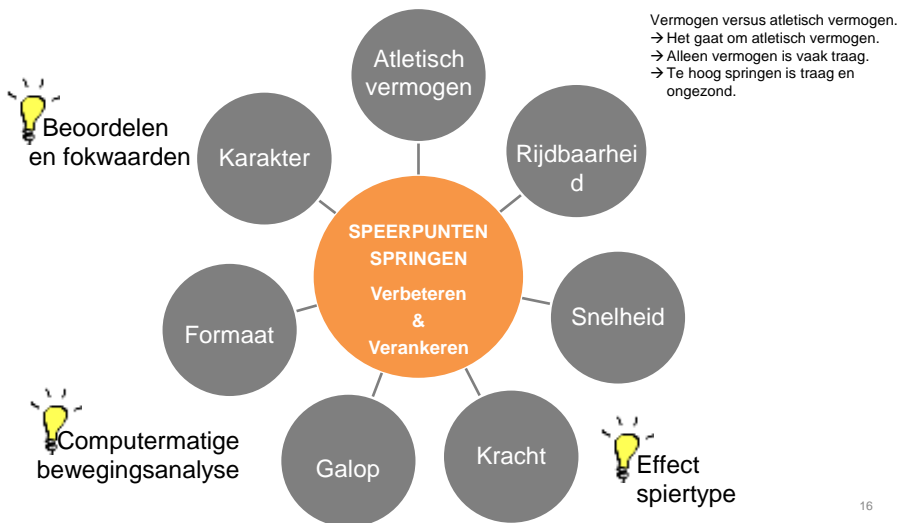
Vermogen versus atletisch vermogen.
→ Het gaat om atletisch vermogen.
→ Alleen vermogen is vaak traag.
→ Te hoog springen is traag en ongezond.

Atletisch vermogen

Beoordelen en fokwaarden

Karakter

Rijdbaarheid

SPEERPUNTEN SPRINGEN
Verbeteren
&
Verankeren

Snelheid

Formaat

Computermatige bewegingsanalyse

Galop

Kracht

Effect spiertype

16